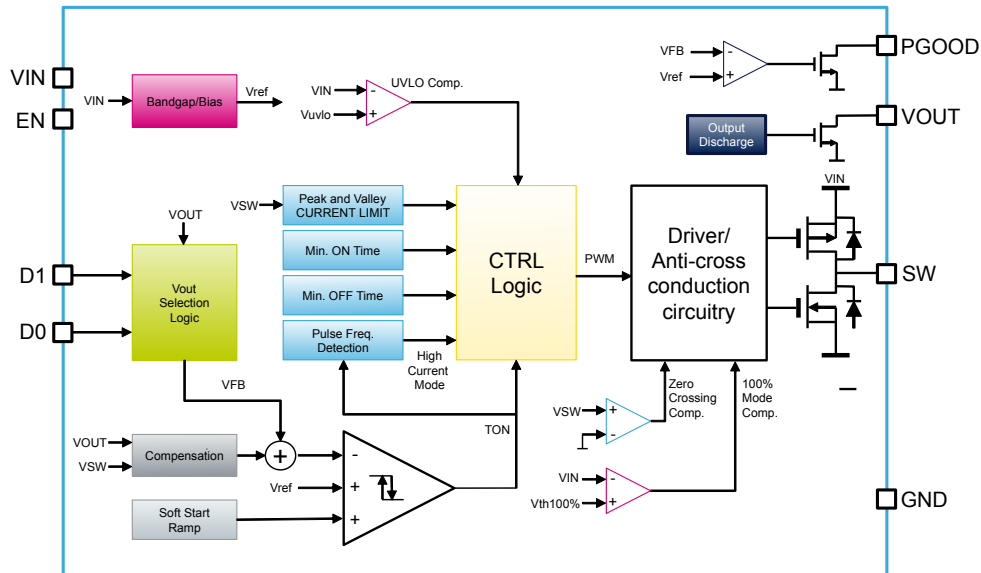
VIN
EN
D1
D0
VIN
Bandgap/Bias
Vref
VIN
Vuvlo
UVLO Comp.
VSW
Peak and Valley CURRENT LIMIT
Min. ON Time
Min. OFF Time
Pulse Freq. Detection
High Current Mode
VOUT
Vout Selection Logic
VFB
CTRL Logic
PWM
Driver/ Anti-cross conduction circuitry
VFB
Vref
PGOOD
Output Discharge
VOUT
VIN
SW
GND
VOUT
VSW
Compensation
Vref
Soft Start Ramp
TON
VSW
Zero Crossing Comp.
100% Mode Comp.
VIN
Vth100%